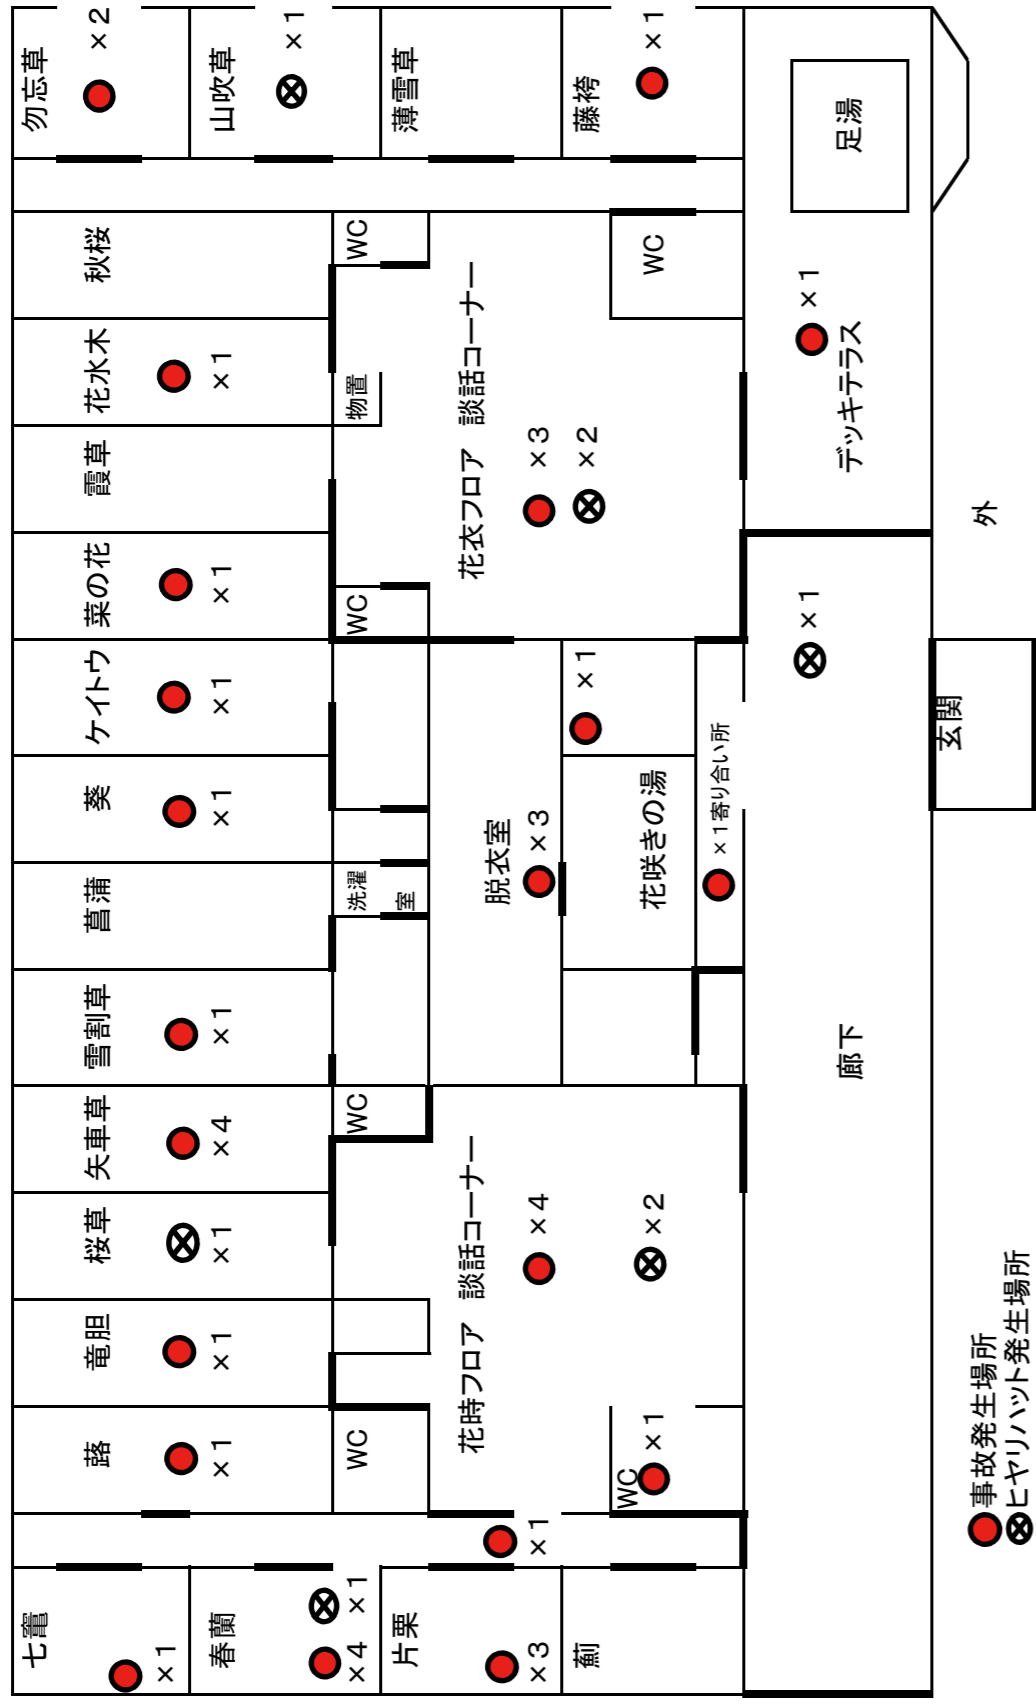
勿忘草 ×2
山吹草 ×1
薄雪草
藤袴 ×1
足湯
秋桜
WC
WC
花水木 ×1
物置
談話コーナー
花衣フロア
×3
×2
デッキテラス ×1
霞草
外
菜の花 ×1
WC
×1
ケイトウ ×1
×1
葵 ×1
×1寄り合い所
花咲きの湯
脱衣室 ×3
玄関
菖蒲
洗濯室
雪割草 ×1
廊下
矢車草 ×4
WC
談話コーナー
×4
×2
桜草 ×1
花時フロア
竜胆 ×1
路 ×1
WC
WC ×1
×1
七竈 ×1
春蘭 ×4 ×1
片栗 ×3
薊
事故発生場所
ヒヤリハット発生場所